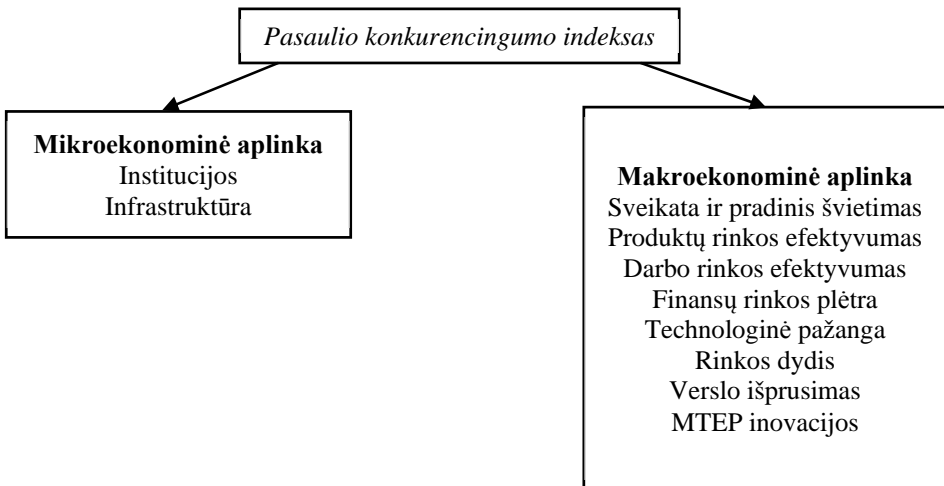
Pasaulio konkurencingumo indeksas

**Mikroekonominė aplinka**
Institucijos
Infrastruktūra

**Makroekonominė aplinka**
Sveikata ir pradinis švietimas
Produktų rinkos efektyvumas
Darbo rinkos efektyvumas
Finansų rinkos plėtra
Technologinė pažanga
Rinkos dydis
Verslo išprusimas
MTEP inovacijos